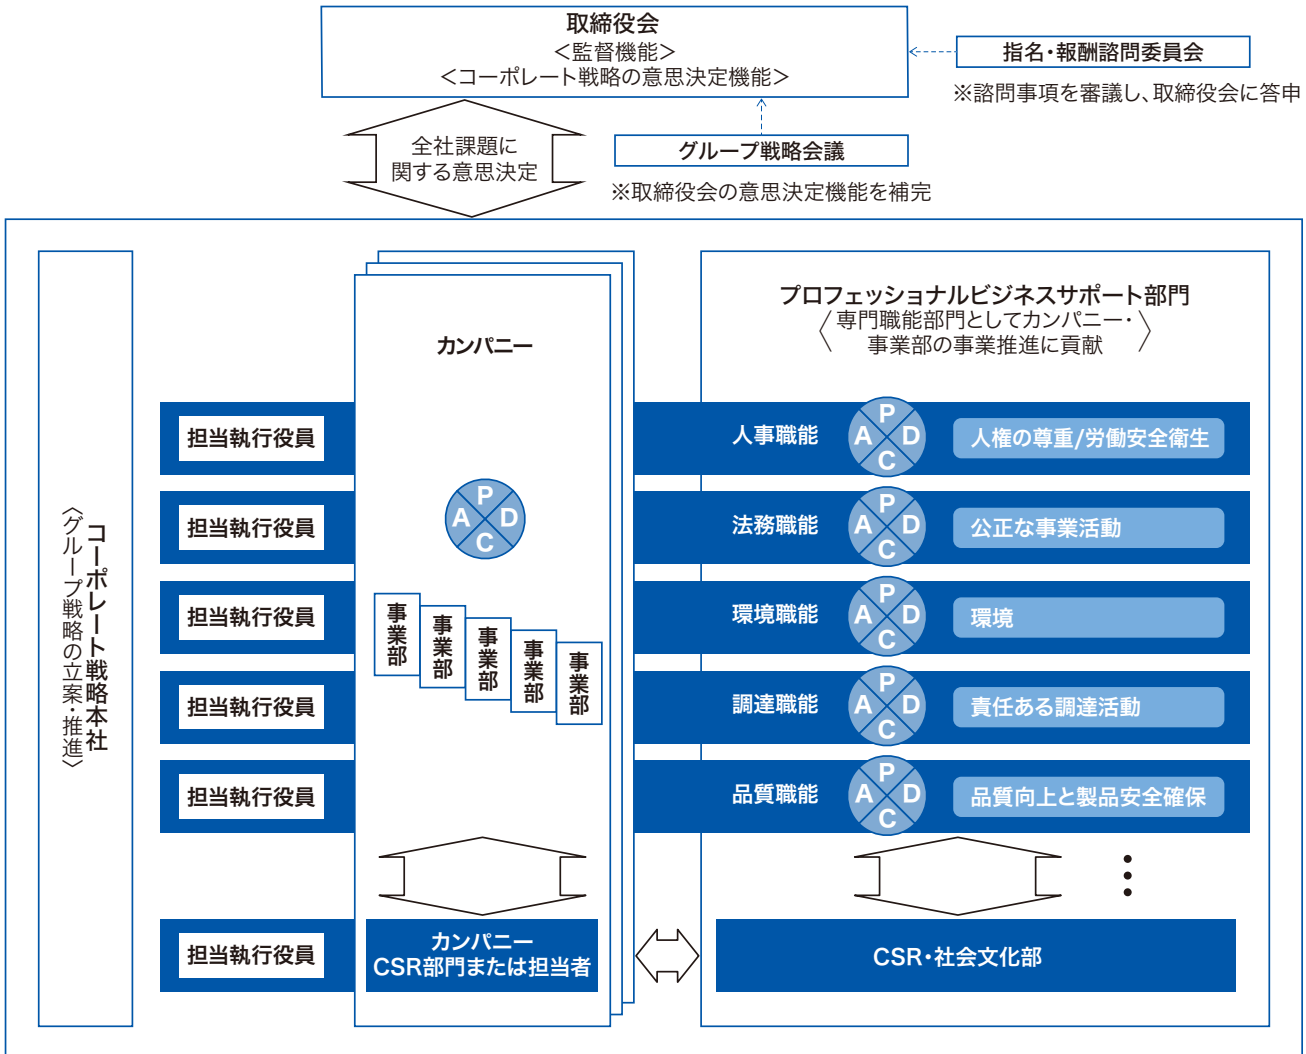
取締役会
＜監督機能＞
＜コーポレート戦略の意思決定機能＞

指名・報酬諮問委員会
※諮問事項を審議し、取締役会に答申

全社課題に関する意思決定

グループ戦略会議
※取締役会の意思決定機能を補完

コーポレート戦略本社
〈グループ戦略の立案・推進〉

担当執行役員
担当執行役員
担当執行役員
担当執行役員
担当執行役員
担当執行役員

カンパニー

P A D C

事業部
事業部
事業部
事業部
事業部

カンパニー CSR部門または担当者

プロフェッショナルビジネスサポート部門
〈専門職能部門としてカンパニー・事業部の事業推進に貢献〉

人事職能 P A D C 人権の尊重/労働安全衛生
法務職能 P A D C 公正な事業活動
環境職能 P A D C 環境
調達職能 P A D C 責任ある調達活動
品質職能 P A D C 品質向上と製品安全確保

CSR・社会文化部